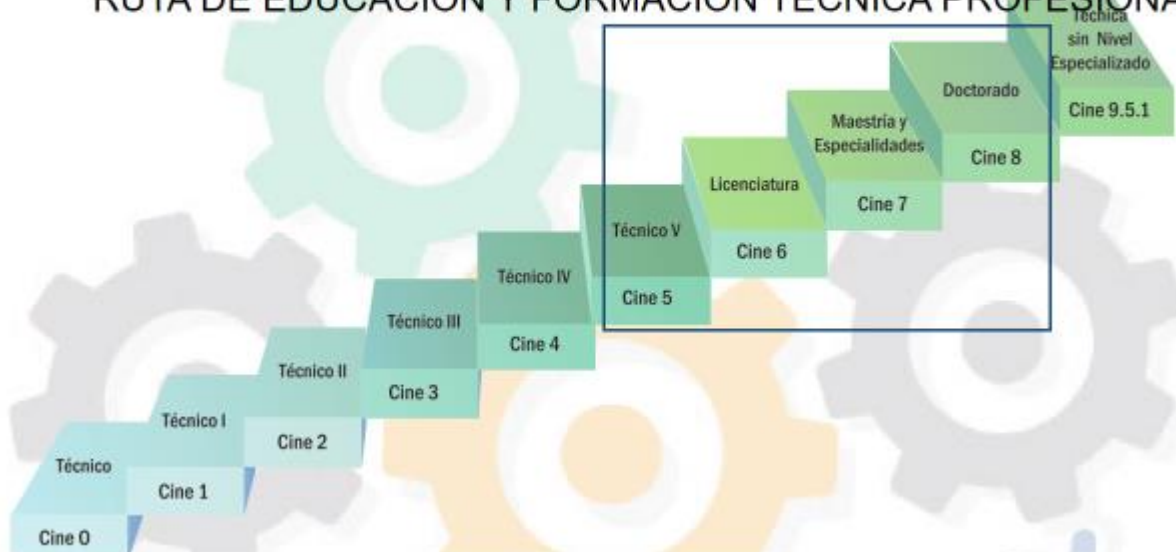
RUTA DE EDUCACIÓN Y FORMACIÓN TÉCNICA PROFESIONA

Técnico
Cine 0

Técnico I
Cine 1

Técnico II
Cine 2

Técnico III
Cine 3

Técnico IV
Cine 4

Técnico V
Cine 5

Licenciatura
Cine 6

Maestría y Especialidades
Cine 7

Doctorado
Cine 8

Técnica sin Nivel Especializado
Cine 9.5.1